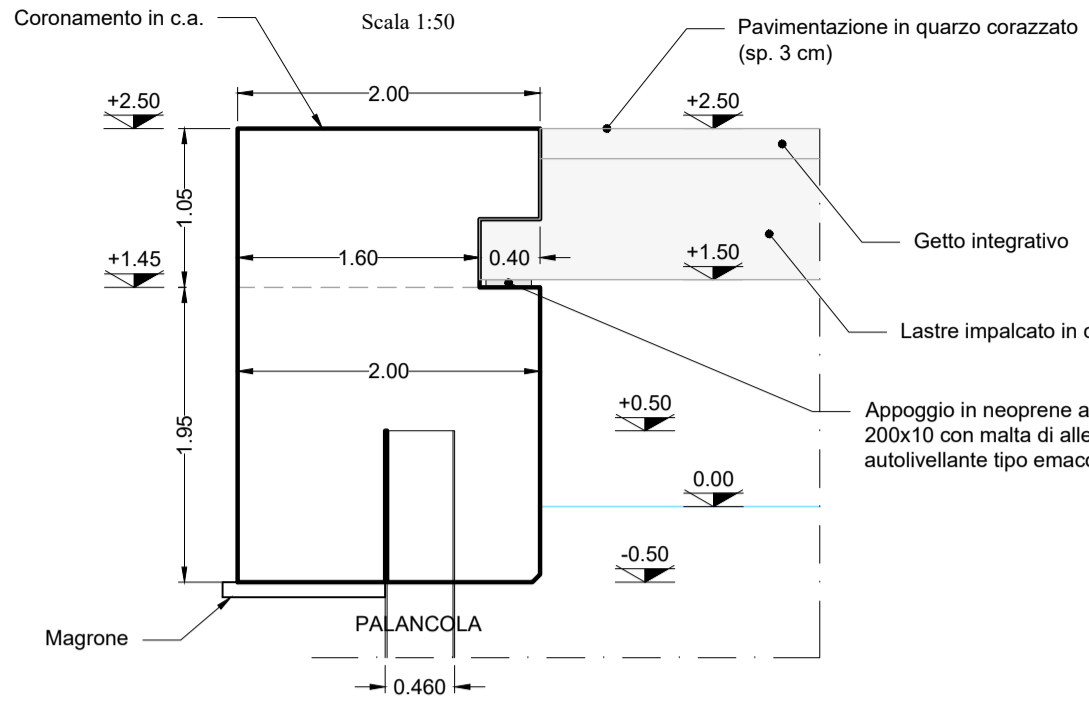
Coronamento in c.a.

Scala 1:50

Pavimentazione in quarzo corazzato (sp. 3 cm)

+2.50

2.00

+2.50

1.05

Getto integrativo

+1.45

1.60

0.40

+1.50

Lastre impalcato in c

2.00

Appoggio in neoprene a 200x10 con malta di alle autolivellante tipo emaco

+0.50

1.95

0.00

-0.50

Magrone

PALANCOLA

0.460